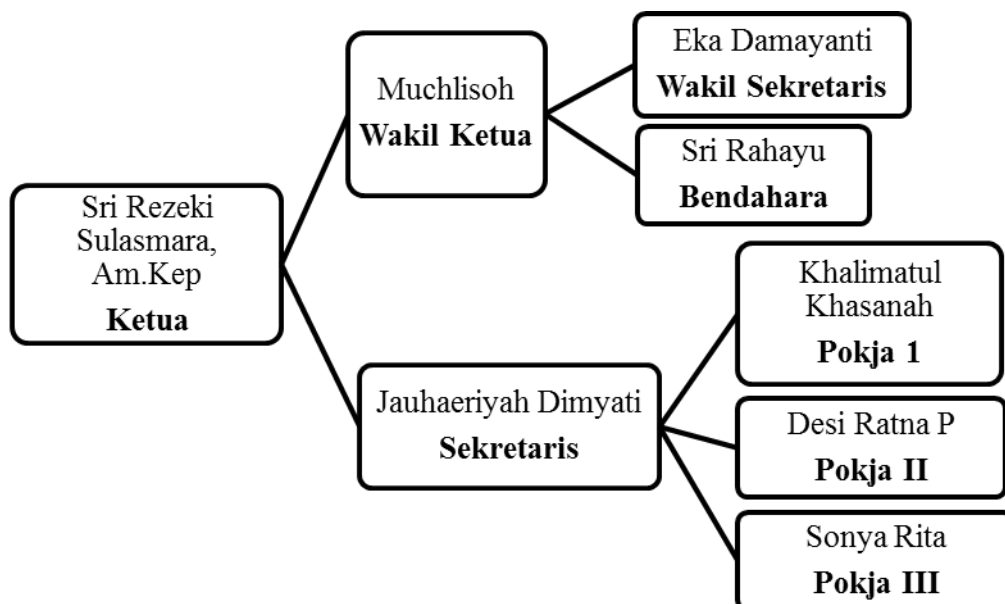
Sri Rezeki Sulasmara, Am.Kep
**Ketua**

Muchlisoh
**Wakil Ketua**

Eka Damayanti
**Wakil Sekretaris**

Sri Rahayu
**Bendahara**

Jauhaeriyah Dimyati
**Sekretaris**

Khalimatul Khasanah
**Pokja 1**

Desi Ratna P
**Pokja II**

Sonya Rita
**Pokja III**